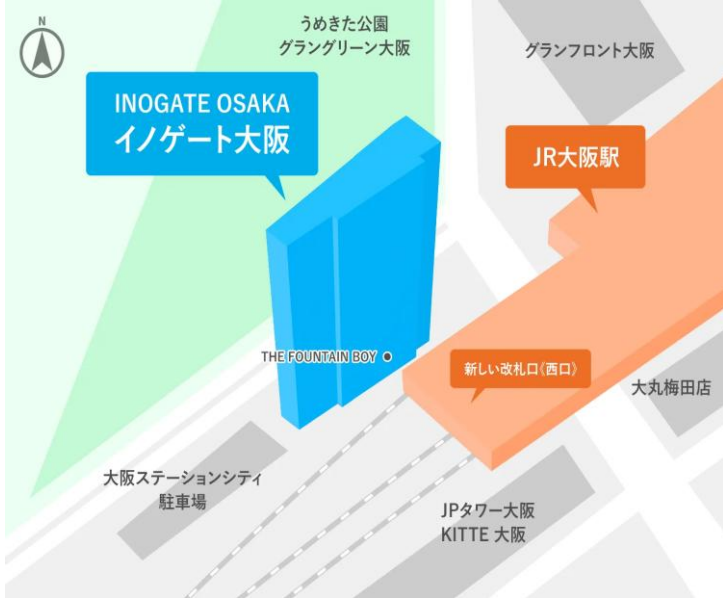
N

うめきた公園
グラングリーン大阪

グランフロント大阪

INOGATE OSAKA
イノゲート大阪

JR大阪駅

THE FOUNTAIN BOY

新しい改札口《西口》

大丸梅田店

大阪ステーションシティ
駐車場

JPタワー大阪
KITTE 大阪